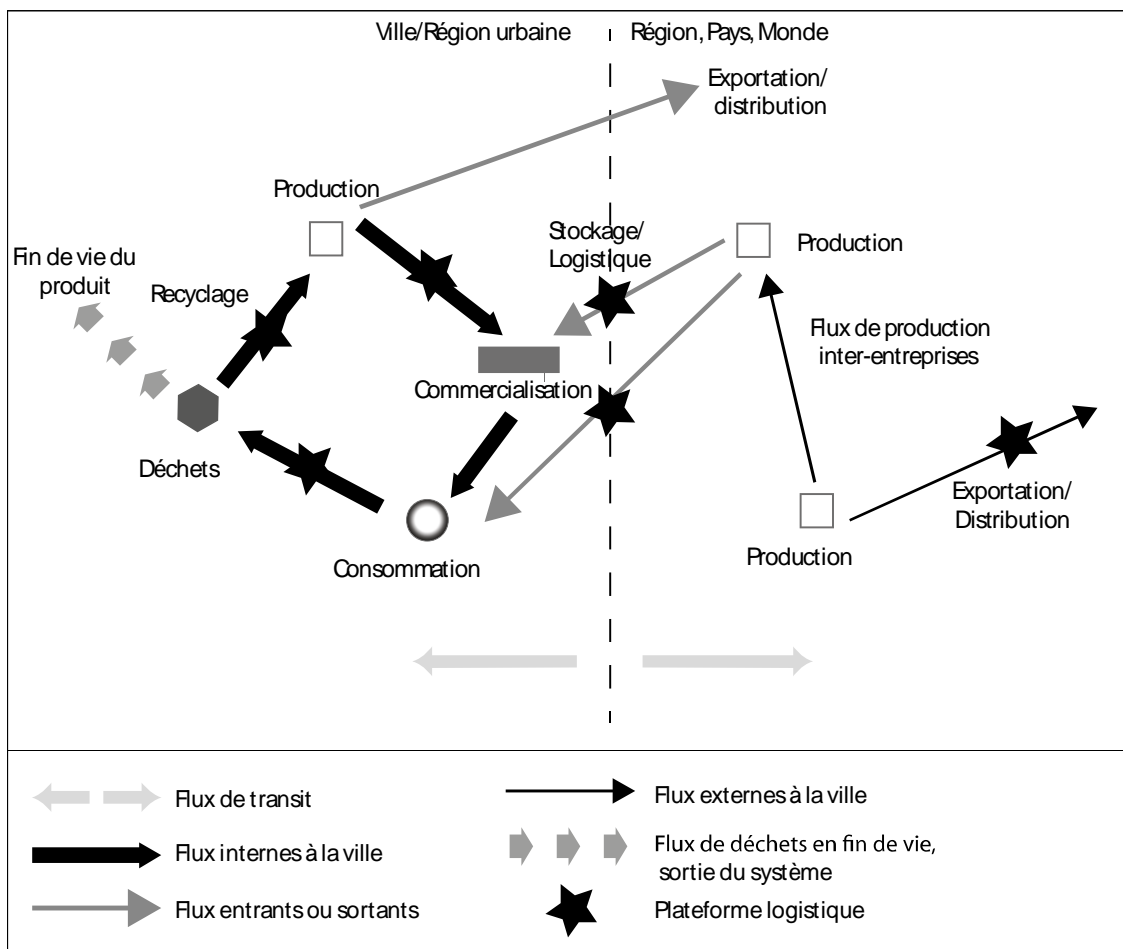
Ville/Région urbaine

Région, Pays, Monde

Exportation/ distribution

Production

Stockage/ Logistique

Production

Fin de vie du produit

Recyclage

Flux de production inter-entreprises

Commercialisation

Déchets

Exportation/ Distribution

Production

Consommation

Flux de transit

Flux internes à la ville

Flux entrants ou sortants

Flux externes à la ville

Flux de déchets en fin de vie, sortie du système

Plateforme logistique